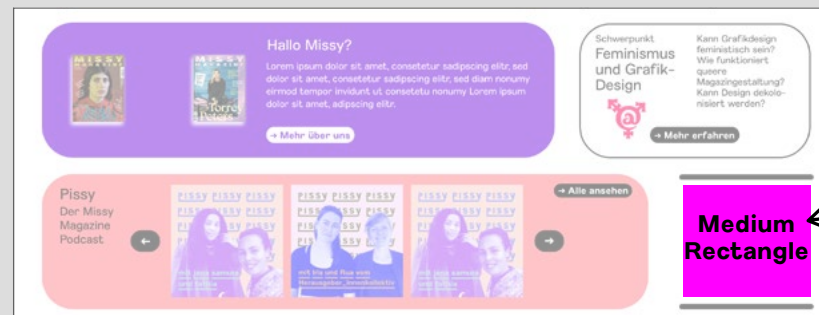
MISSY MAGAZINE

MISSY MAGAZINE

Torres Peters

Hallo Missy?

Lorem ipsum dolor sit amet, consetetur sadipscing elitr, sed dolor sit amet, consetetur sadipscing elitr, sed diam nonumy eirmod tempor invidunt ut consetetu nonumy Lorem ipsum dolor sit amet, adipscing elitr.

→ Mehr über uns

Schwerpunkt

Feminismus und Grafik-Design

Kann Grafikdesign feministisch sein? Wie funktioniert queere Magazingestaltung? Kann Design dekolonisiert werden?

→ Mehr erfahren

Pissy

Der Missy Magazine Podcast

→ Alle ansehen

←

PISSY PISSY PISSY

mit jaja samsas und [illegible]

PISSY PISSY PISSY

mit bla und flux eins Herausgeber_innenkollektiv

PISSY PISSY PISSY

mit jaja samsas und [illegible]

→

Medium Rectangle